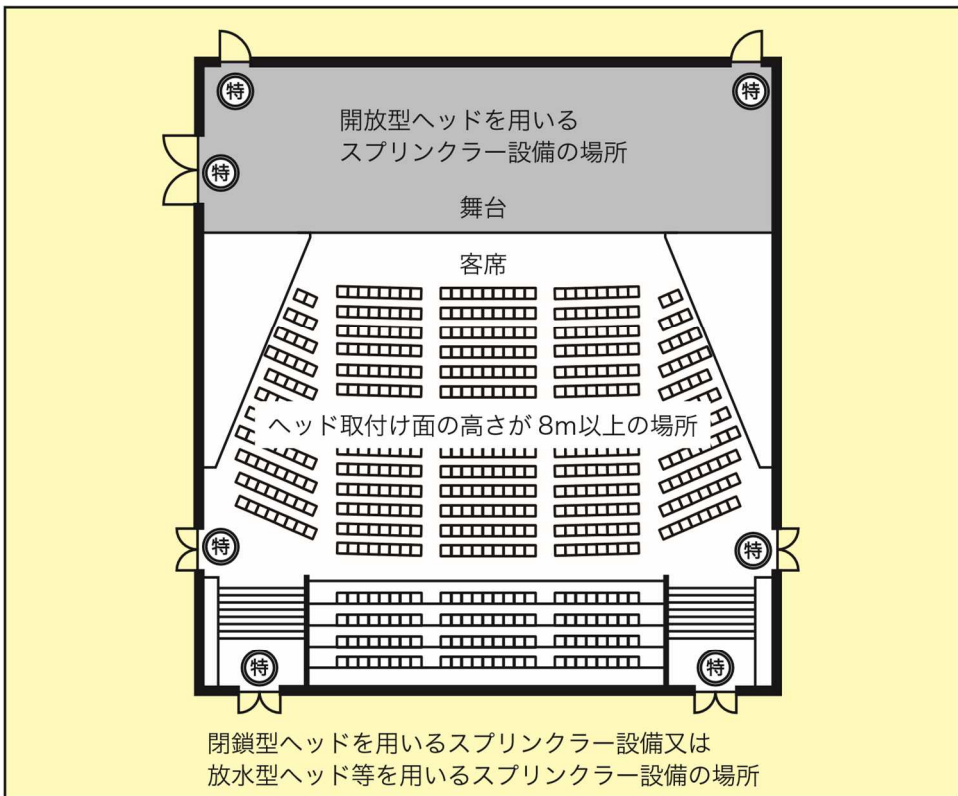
特

特

開放型ヘッドを用いる
スプリンクラー設備の場所

特

舞台

客席

ヘッド取付け面の高さが 8m以上の場所

特

特

特

特

閉鎖型ヘッドを用いるスプリンクラー設備又は
放水型ヘッド等を用いるスプリンクラー設備の場所